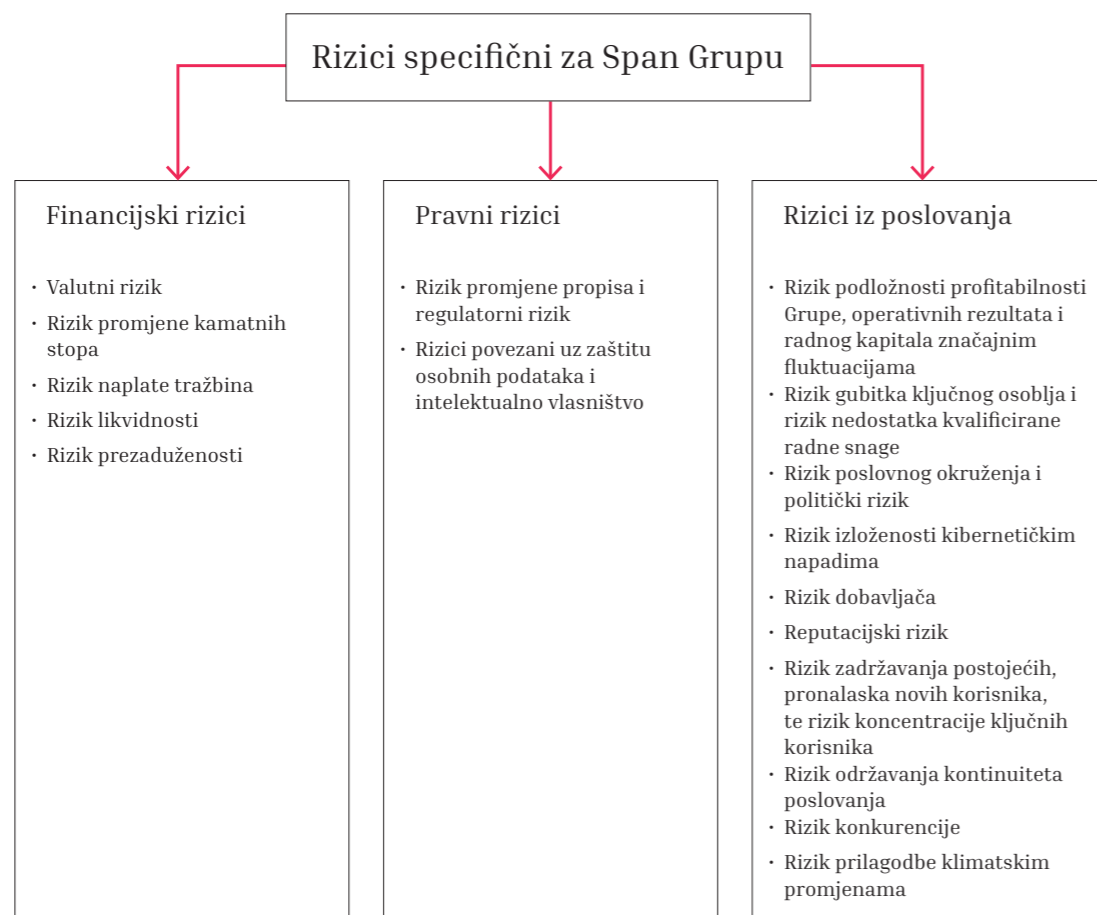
Rizici specifični za Span Grupu

Financijski rizici

- Valutni rizik
- Rizik promjene kamatnih stopa
- Rizik naplate tražbina
- Rizik likvidnosti
- Rizik prezaduženosti

Pravni rizici

- Rizik promjene propisa i regulatorni rizik
- Rizici povezani uz zaštitu osobnih podataka i intelektualno vlasništvo

Rizici iz poslovanja

- Rizik podložnosti profitabilnosti Grupe, operativnih rezultata i radnog kapitala značajnim fluktuacijama
- Rizik gubitka ključnog osoblja i rizik nedostatka kvalificirane radne snage
- Rizik poslovnog okruženja i politički rizik
- Rizik izloženosti kibernetičkim napadima
- Rizik dobavljača
- Reputacijski rizik
- Rizik zadržavanja postojećih, pronalaska novih korisnika, te rizik koncentracije ključnih korisnika
- Rizik održavanja kontinuiteta poslovanja
- Rizik konkurencije
- Rizik prilagodbe klimatskim promjenama